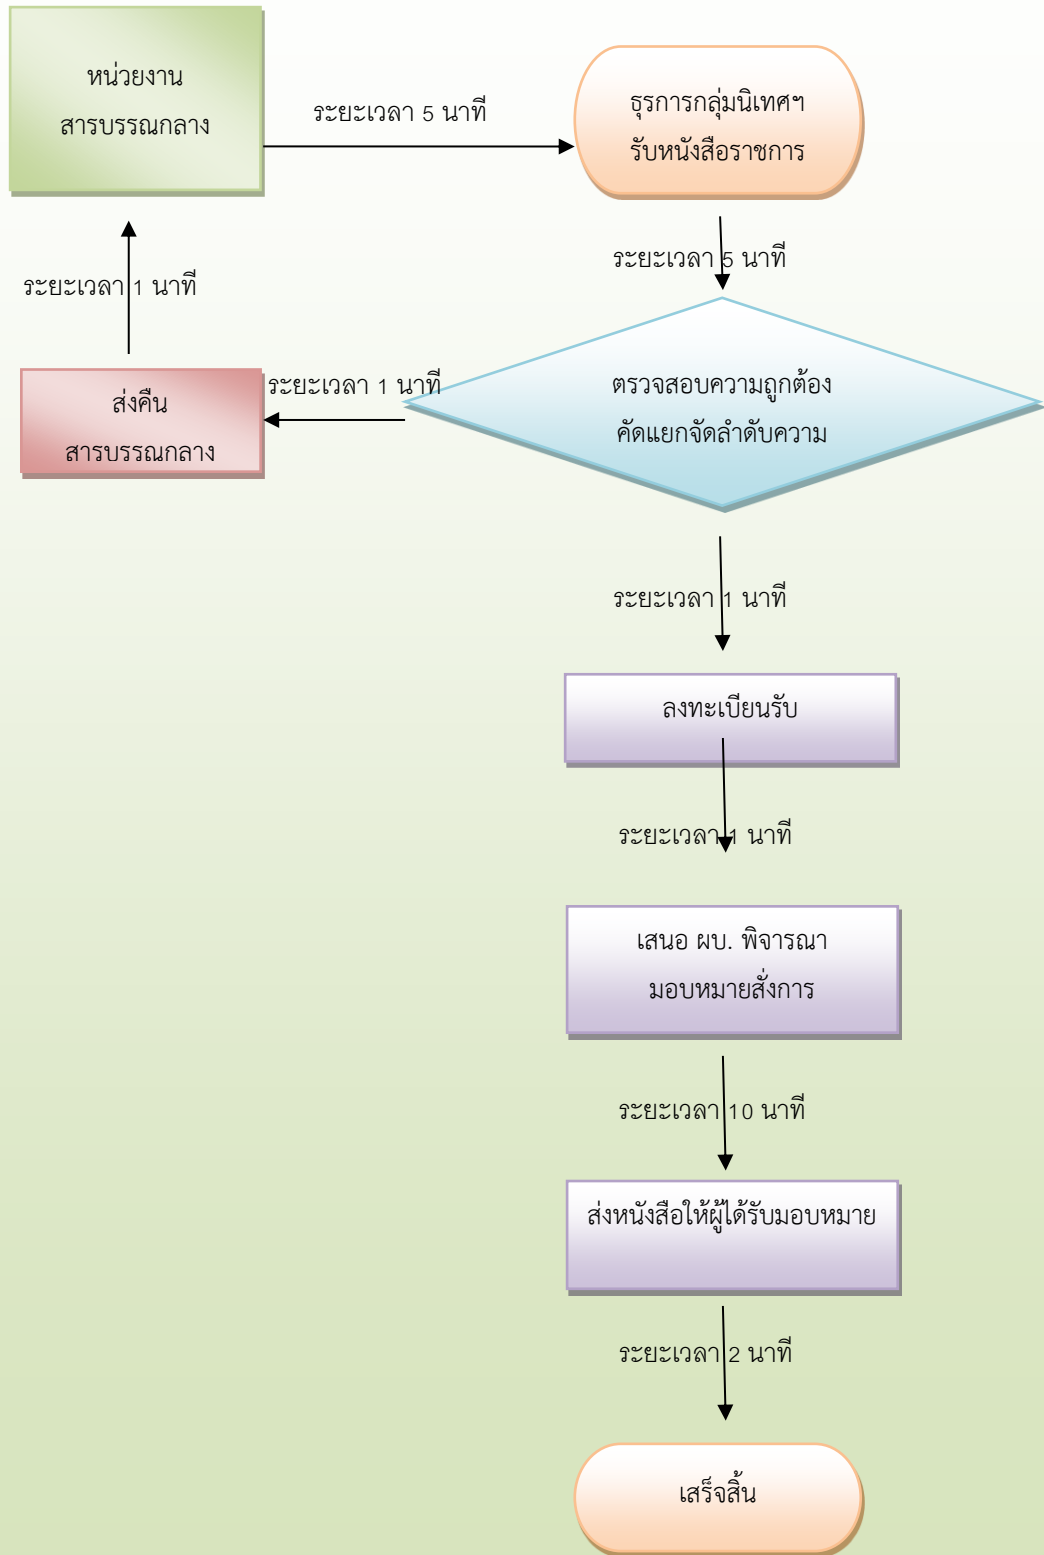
หน่วยงาน
สารบรรณกลาง

ระยะเวลา 5 นาที

ธุรการกลุ่มนิเทศฯ
รับหนังสือราชการ

ระยะเวลา 5 นาที

ระยะเวลา 1 นาที

ส่งคืน
สารบรรณกลาง

ระยะเวลา 1 นาที

ตรวจสอบความถูกต้อง
คัดแยกจัดลำดับความ

ระยะเวลา 1 นาที

ลงทะเบียนรับ

ระยะเวลา 1 นาที

เสนอ ผบ. พิจารณา
มอบหมายสั่งการ

ระยะเวลา 10 นาที

ส่งหนังสือให้ผู้ได้รับมอบหมาย

ระยะเวลา 2 นาที

เสร็จสิ้น